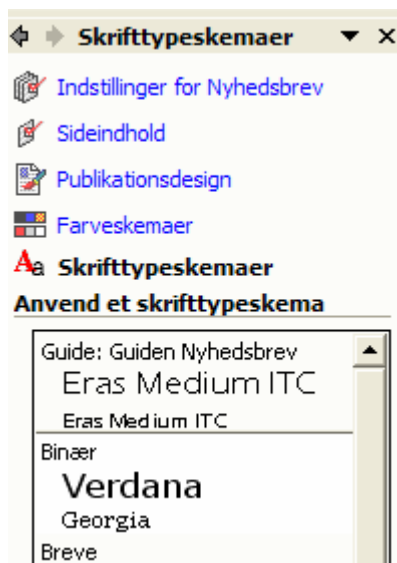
Skrifttypeskemaer

Indstillinger for Nyhedsbrev

Sideindhold

Publikationsdesign

Farveskemaer

Aa Skrifttypeskemaer

Anvend et skrifttypeskema

Guide: Guiden Nyhedsbrev
Eras Medium ITC
Eras Medium ITC

Binær
Verdana
Georgia

Breve